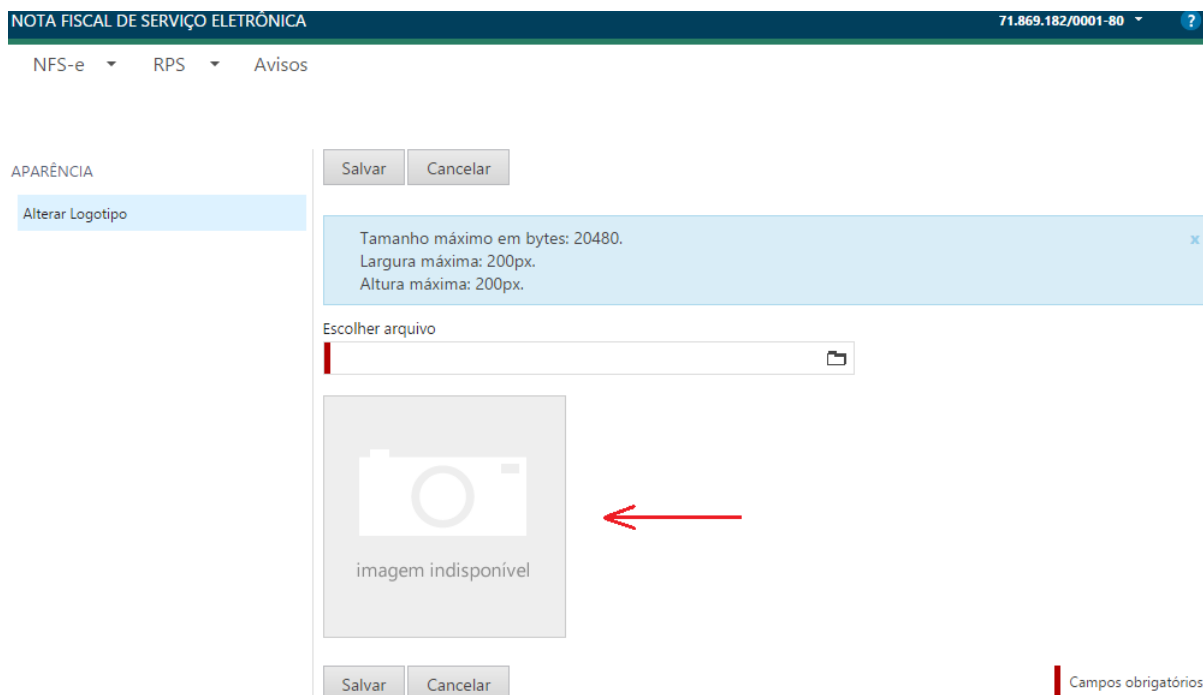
NOTA FISCAL DE SERVIÇO ELETRÔNICA
71.869.182/0001-80
?

NFS-e
RPS
Avisos

APARÊNCIA
Alterar Logotipo

Salvar
Cancelar

Tamanho máximo em bytes: 20480.
Largura máxima: 200px.
Altura máxima: 200px.

×

Escolher arquivo

imagem indisponível

Salvar
Cancelar

Campos obrigatórios